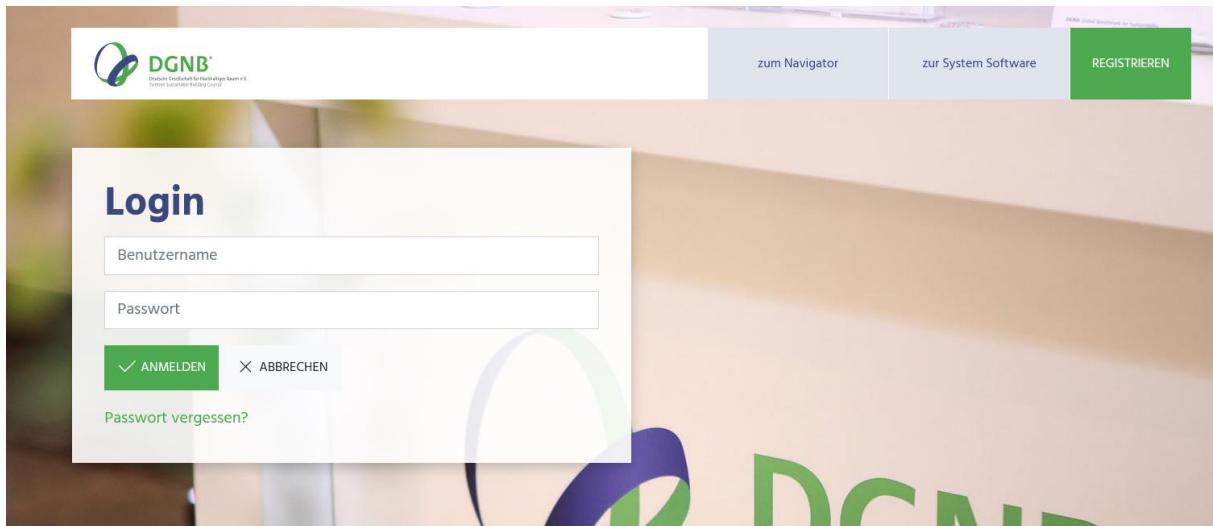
DGNB®
Deutsche Gesellschaft für Nachhaltiges Bauen e.V.
German Sustainable Building Council

zum Navigator

zur System Software

REGISTRIEREN

Login

Benutzername

Passwort

ANMELDEN

ABBRECHEN

Passwort vergessen?

DGNB